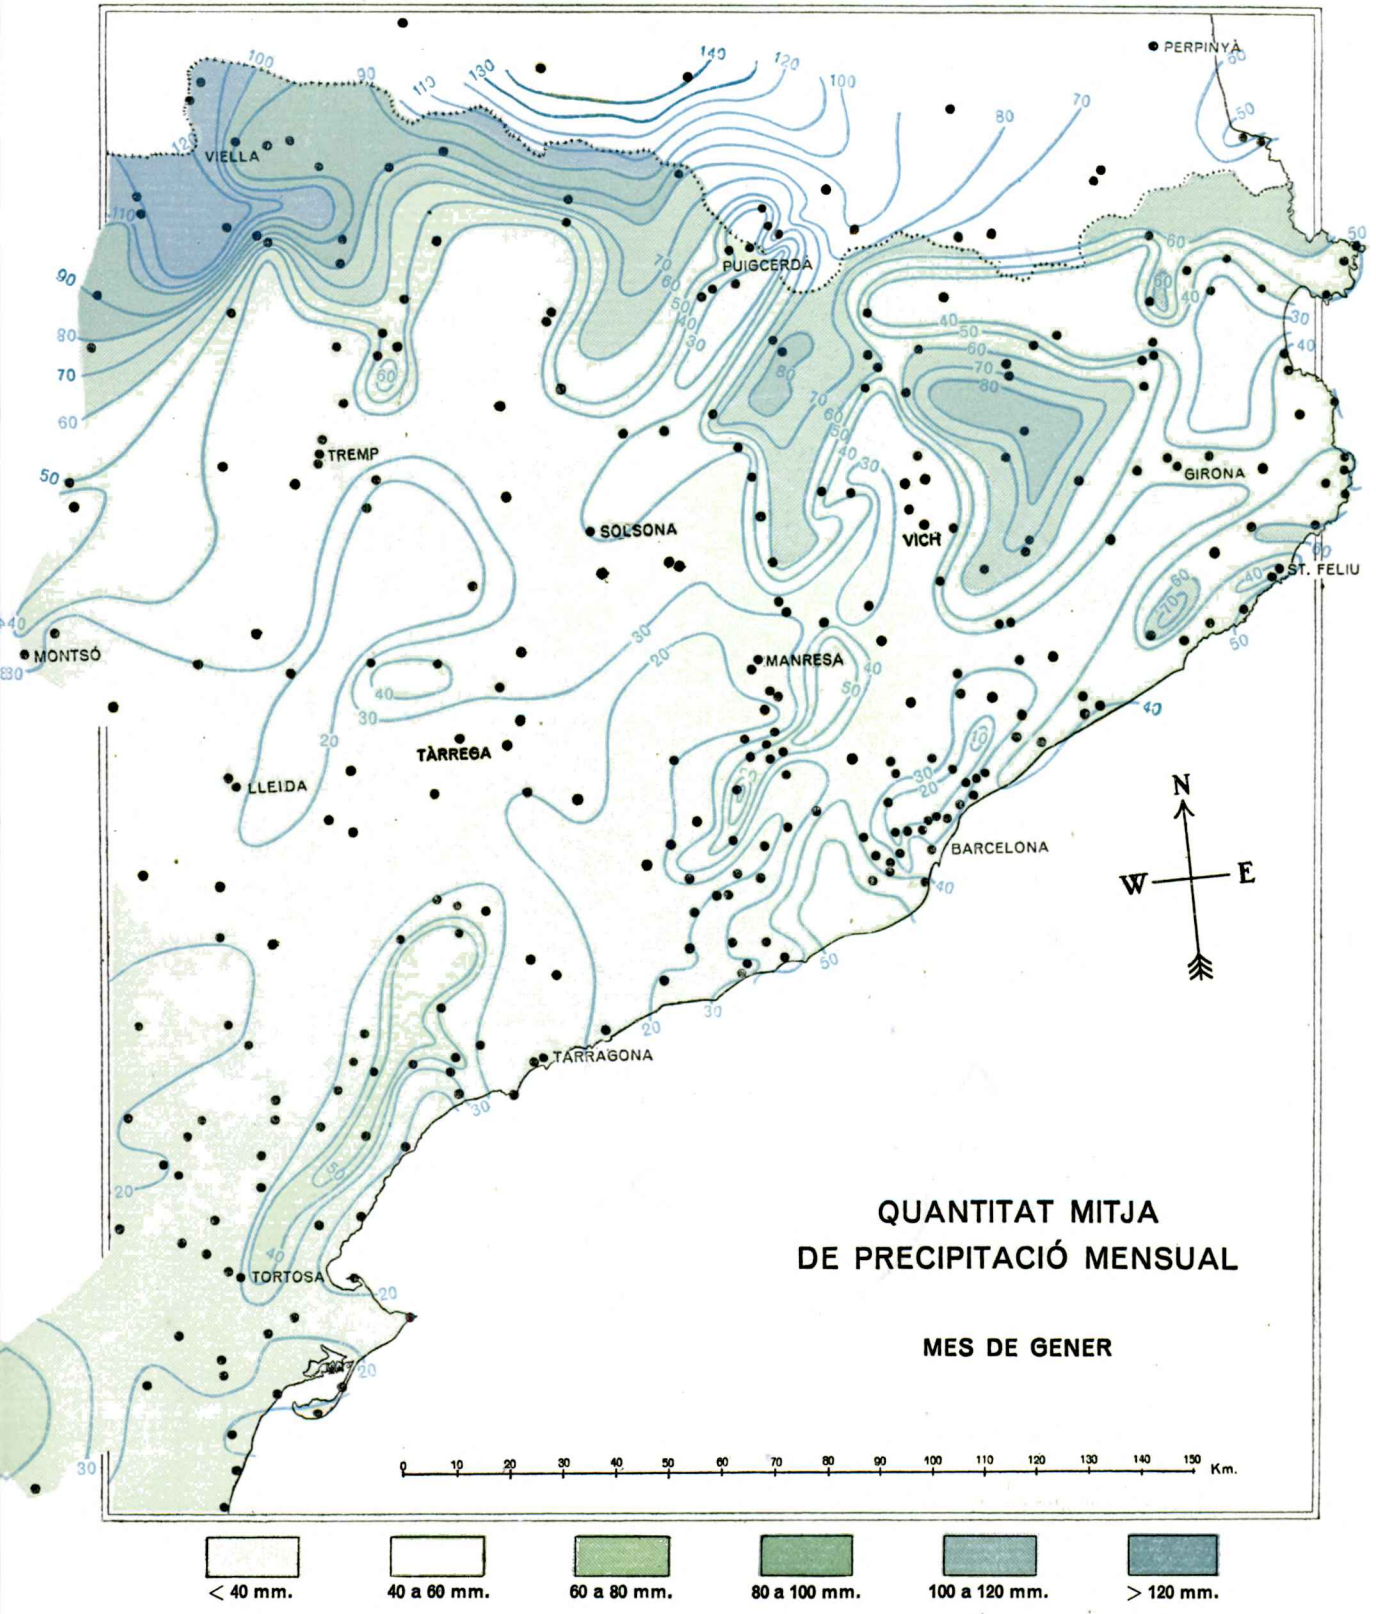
PERPINYÀ
VIELLA
PUIGCERDÀ
TREMP
SOLSONA
VICH
GIRONA
ST. FELIU
MONTSÓ
MANRESA
TÀRREGA
LLEIDA
BARCELONA
TARRAGONA
TORTOSA

100 90 110 130 140 120 100 80 70 60 50 120 110 90 80 70 60 50 40 30 20 10

N
W
E

QUANTITAT MITJA
DE PRECIPITACIÓ MENSUAL

MES DE GENER

0 10 20 30 40 50 60 70 80 90 100 110 120 130 140 150 Km.

< 40 mm.
40 a 60 mm.
60 a 80 mm.
80 a 100 mm.
100 a 120 mm.
> 120 mm.